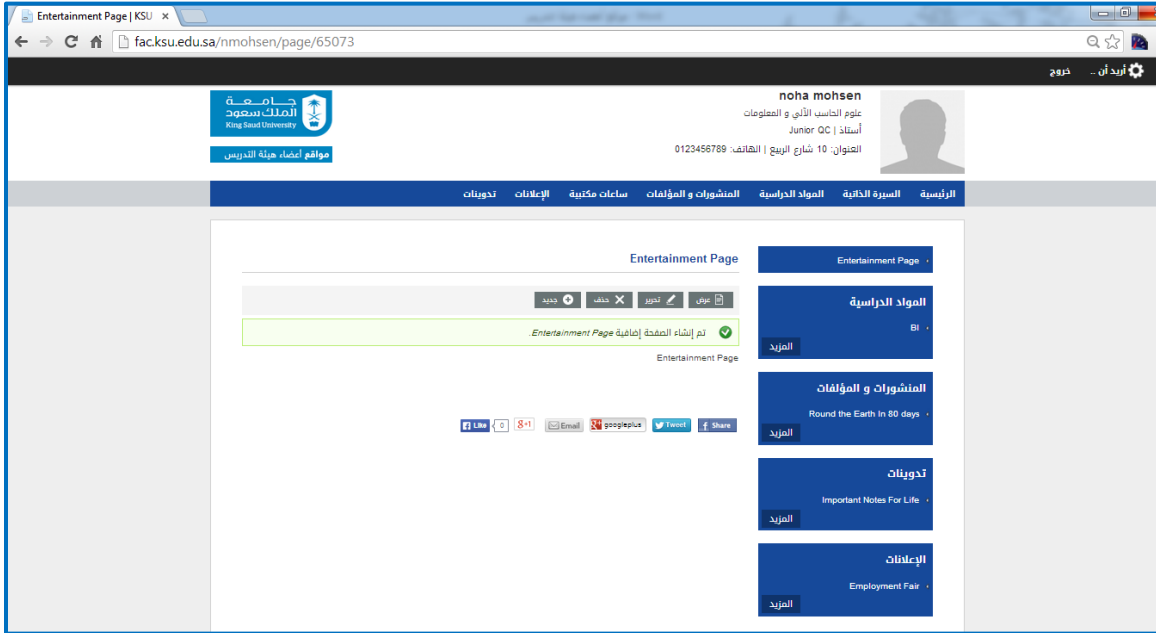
Entertainment Page | KSU ×

fac.ksu.edu.sa/nmohsen/page/65073

أريد أن .. خروج

noha mohsen
علوم الحاسب الآلي و المعلومات
أستاذ | Junior QC
العنوان: 10 شارع الربيع | الهاتف: 0123456789

جامعة الملك سعود
King Saud University
مواقع أعضاء هيئة التدريس

الرئيسية السيرة الذاتية المواد الدراسية المنشورات و المؤلفات ساعات مكتبية الإعلانات تدوينات

Entertainment Page

Entertainment Page

عرض تحرير حذف جديد

تم إنشاء الصفحة إضافية Entertainment Page.

Entertainment Page

Share Tweet googleplus Email +1 Like 0

المواد الدراسية
BI
المزيد

المنشورات و المؤلفات
Round the Earth In 80 days
المزيد

تدوينات
Important Notes For Life
المزيد

الإعلانات
Employment Fair
المزيد